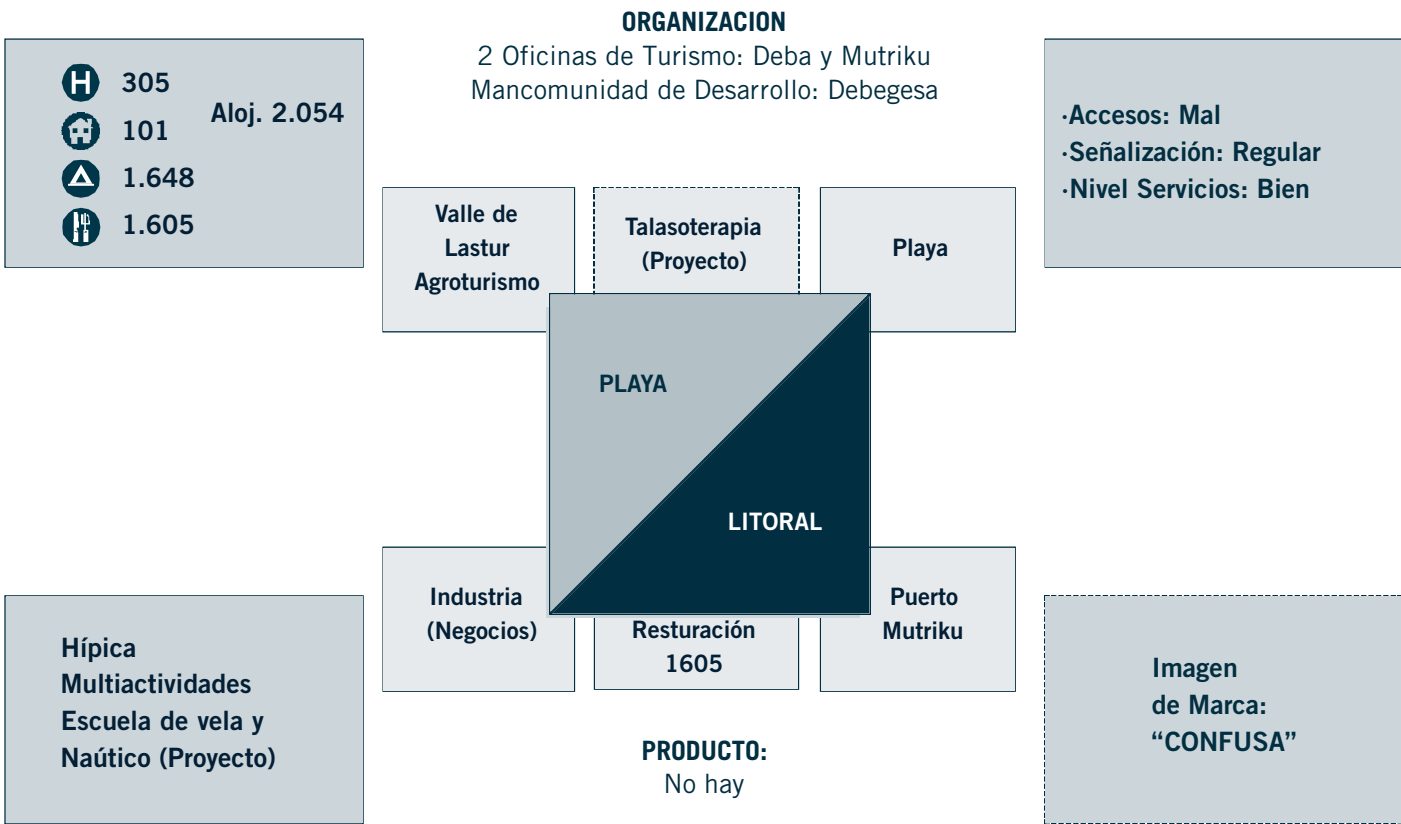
ORGANIZACION
2 Oficinas de Turismo: Deba y Mutriku
Mancomunidad de Desarrollo: Debegesa

H 305
101
1.648
1.605
Aloj. 2.054

·Accesos: Mal
·Señalización: Regular
·Nivel Servicios: Bien

Valle de Lastur Agroturismo

Talasoterapia (Proyecto)

Playa

PLAYA

LITORAL

Industria (Negocios)

Resturación 1605

Puerto Mutriku

Hípica
Multiactividades
Escuela de vela y Naútico (Proyecto)

Imagen de Marca: “CONFUSA”

PRODUCTO:
No hay